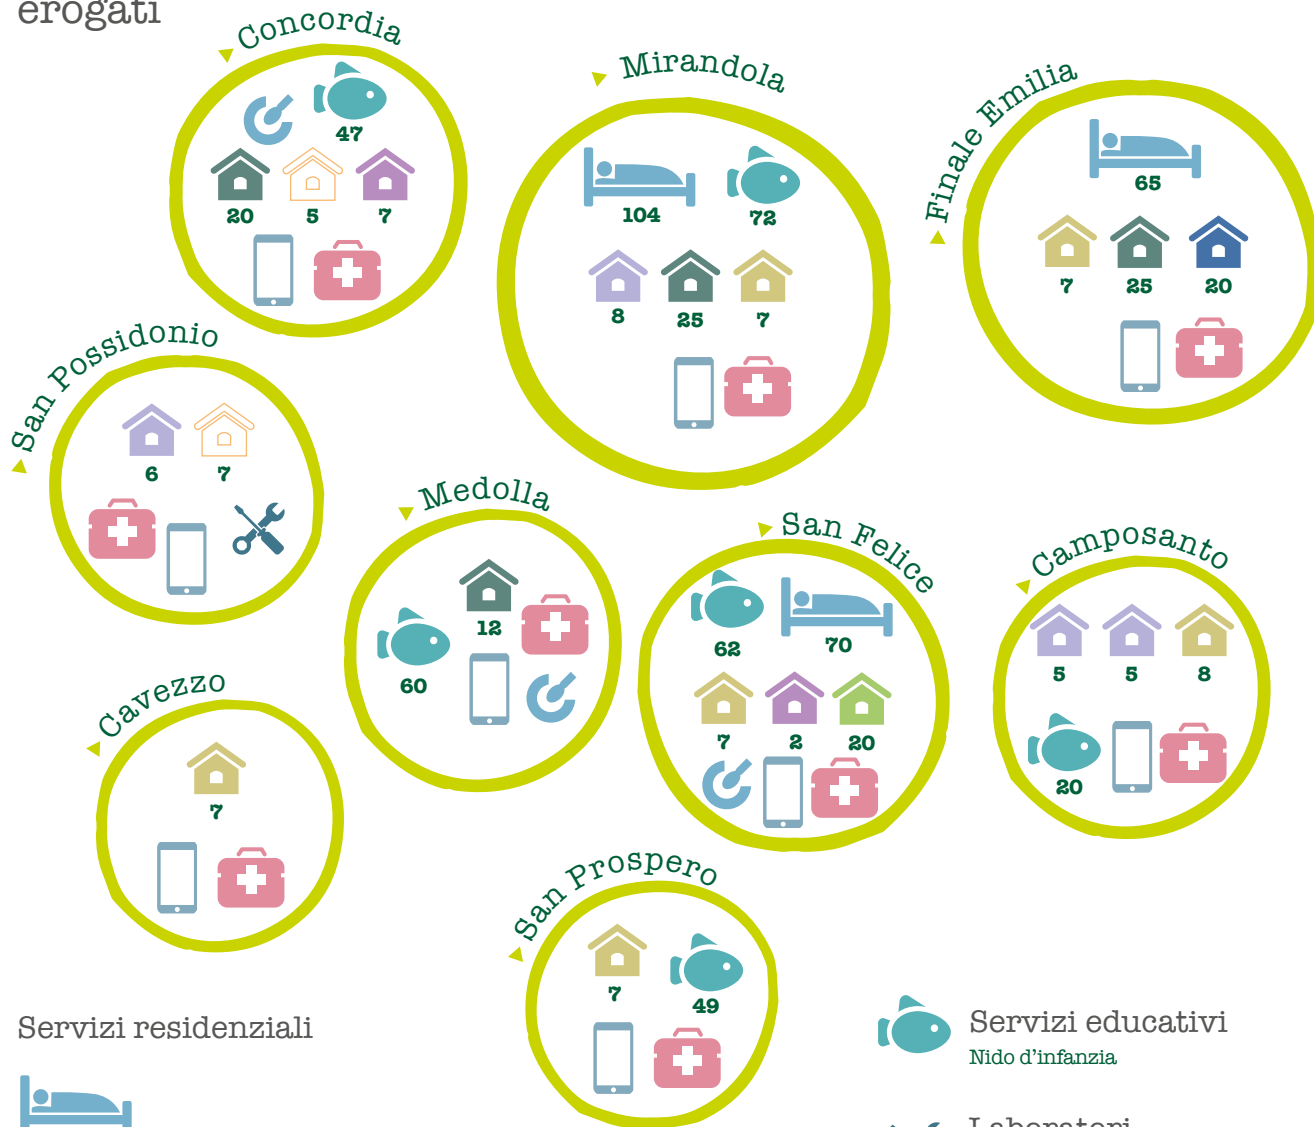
erogati

Concordia
47
20 5 7

Mirandola
104 72
8 25 7

Finale Emilia
65
7 25 20

San Possidonio
6 7

Medolla
12
60

San Felice
62 70
7 2 20

Camposanto
5 5 8
20

Cavezzo
7

San Prospero
7 49

Servizi residenziali

Servizi educativi
Nido d'infanzia

Laboratori